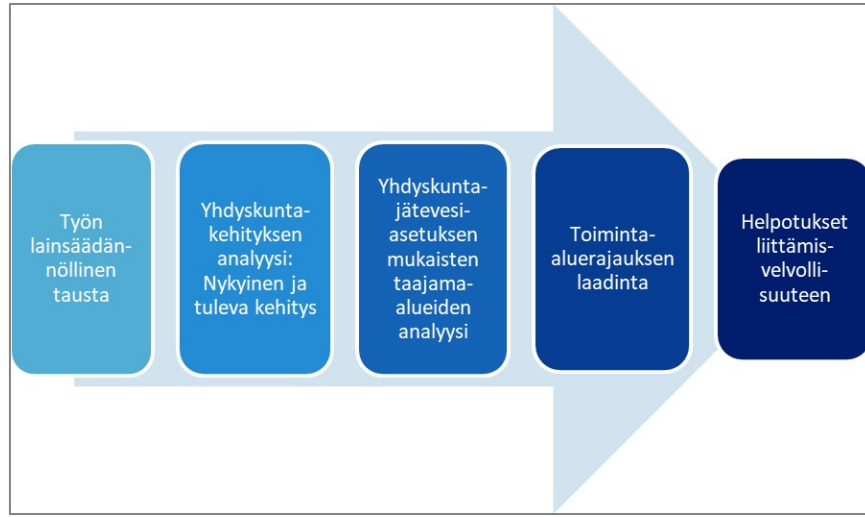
Työn lainsäädännöllinen tausta

Yhdyskuntakehityksen analyysi: Nykyinen ja tuleva kehitys

Yhdyskuntajätevesiasetuksen mukaisten taajamaalueiden analyysi

Toimintaaluerajauksen laadinta

Helpotukset liittämisvelvollisuuteen